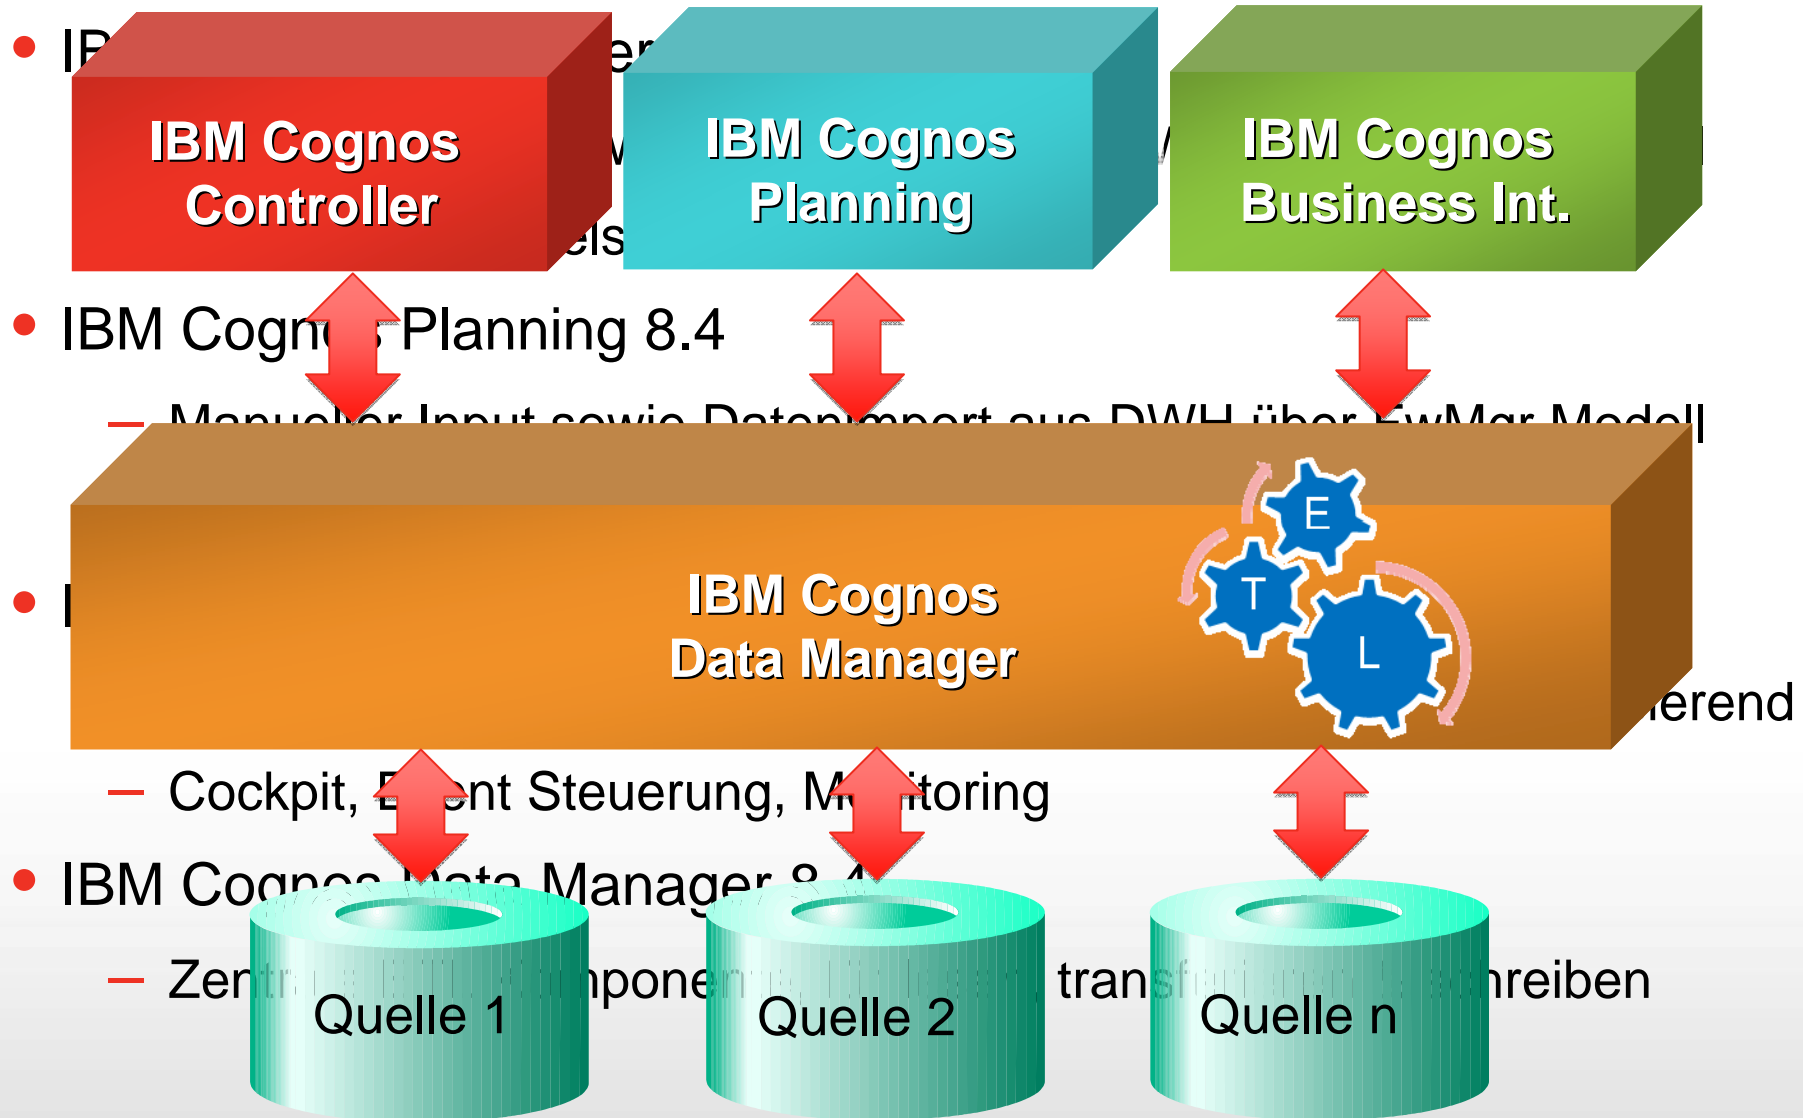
IBM Cognos Controller

IBM Cognos Planning

IBM Cognos Business Int.

• IBM Cogn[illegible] Planning 8.4

– Manue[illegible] Input sowie Daten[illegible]import aus DWH über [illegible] Modell

IBM Cognos Data Manager

E

T

L

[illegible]erend

– Cockpit, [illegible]nt Steuerung, M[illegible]itoring

• IBM Cog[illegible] Data Manager 8.4

– Zen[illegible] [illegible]ponen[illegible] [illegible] transf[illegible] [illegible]hreiben

Quelle 1

Quelle 2

Quelle n